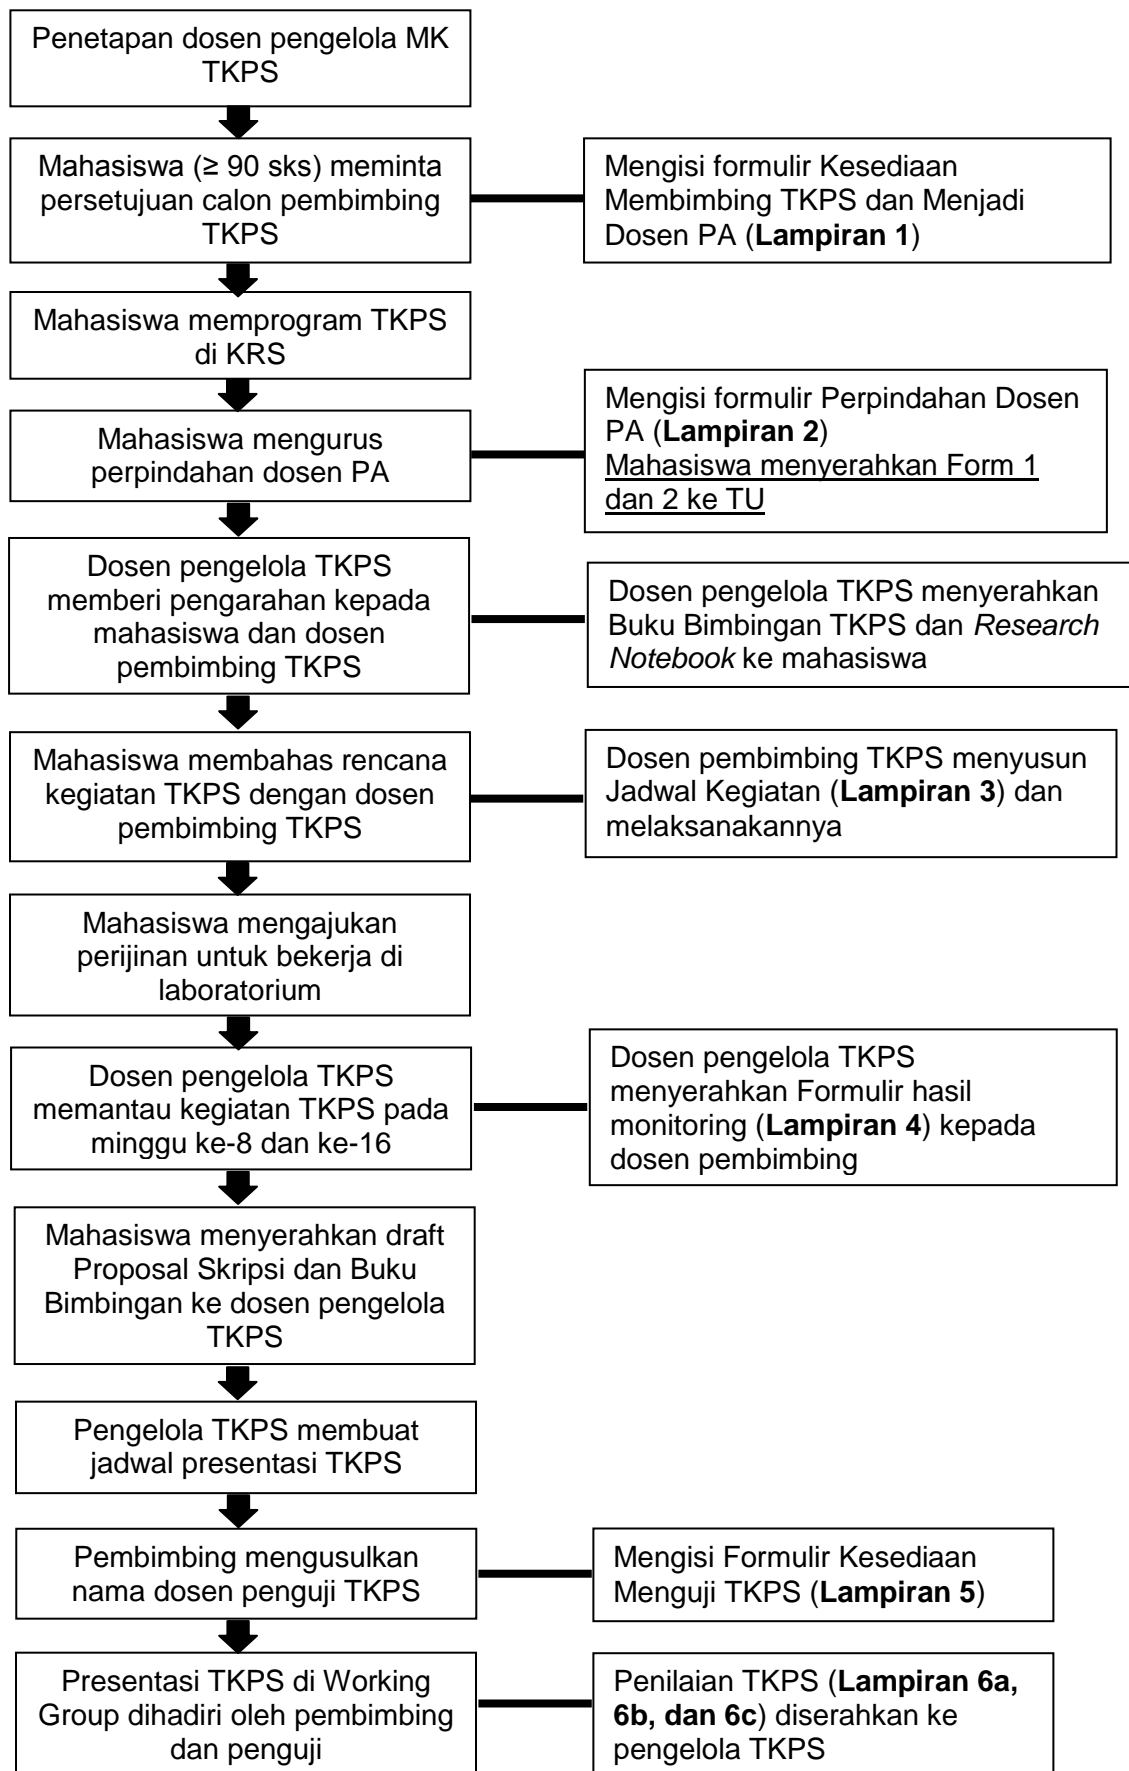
Penetapan dosen pengelola MK TKPS

Mahasiswa (≥ 90 sks) meminta persetujuan calon pembimbing TKPS

Mengisi formulir Kesediaan Membimbing TKPS dan Menjadi Dosen PA (**Lampiran 1**)

Mahasiswa memprogram TKPS di KRS

Mahasiswa mengurus perpindahan dosen PA

Mengisi formulir Perpindahan Dosen PA (**Lampiran 2**)
Mahasiswa menyerahkan Form 1 dan 2 ke TU

Dosen pengelola TKPS memberi pengarahan kepada mahasiswa dan dosen pembimbing TKPS

Dosen pengelola TKPS menyerahkan Buku Bimbingan TKPS dan *Research Notebook* ke mahasiswa

Mahasiswa membahas rencana kegiatan TKPS dengan dosen pembimbing TKPS

Dosen pembimbing TKPS menyusun Jadwal Kegiatan (**Lampiran 3**) dan melaksanakannya

Mahasiswa mengajukan perijinan untuk bekerja di laboratorium

Dosen pengelola TKPS memantau kegiatan TKPS pada minggu ke-8 dan ke-16

Dosen pengelola TKPS menyerahkan Formulir hasil monitoring (**Lampiran 4**) kepada dosen pembimbing

Mahasiswa menyerahkan draft Proposal Skripsi dan Buku Bimbingan ke dosen pengelola TKPS

Pengelola TKPS membuat jadwal presentasi TKPS

Pembimbing mengusulkan nama dosen penguji TKPS

Mengisi Formulir Kesediaan Menguji TKPS (**Lampiran 5**)

Presentasi TKPS di Working Group dihadiri oleh pembimbing dan penguji

Penilaian TKPS (**Lampiran 6a, 6b, dan 6c**) diserahkan ke pengelola TKPS